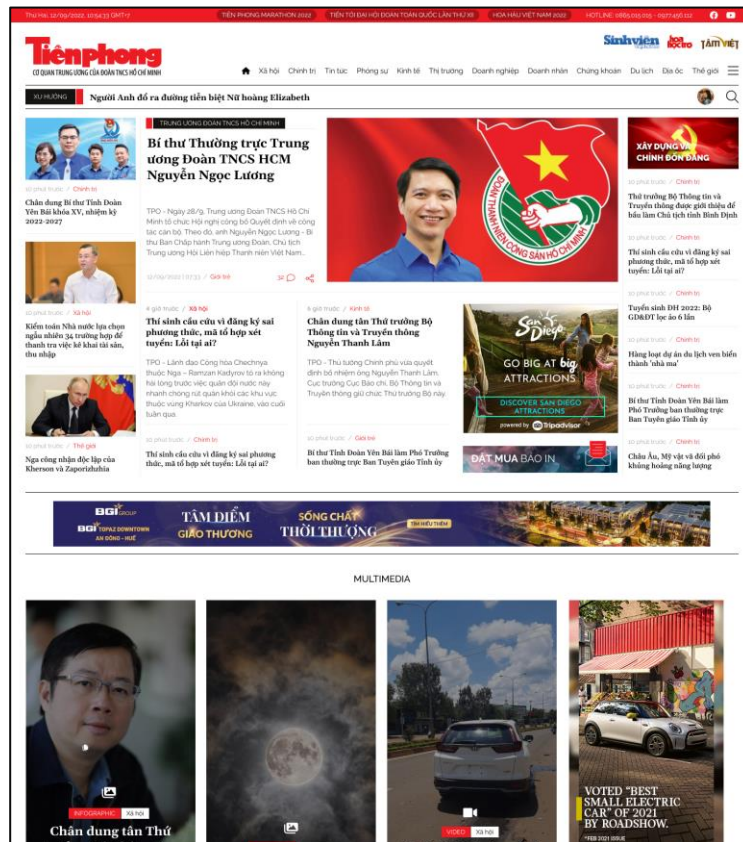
Thứ Hai, 12/09/2022, 10:54:33 GMT+7 TIỀN PHONG MARATHON 2022 TIẾN TỚI ĐẠI HỘI ĐOÀN TOÀN QUỐC LẦN THỨ XII HOA HẬU VIỆT NAM 2022 HOTLINE: 0865.015.015 - 0971.450.111

Tiền phong
CƠ QUAN TRUNG ƯƠNG CỦA ĐOÀN TNCS HỒ CHÍ MINH

Sinh viên Hoa Học Trò TÂM VIỆT

Xã hội Chính trị Tin tức Phóng sự Kinh tế Thị trường Doanh nghiệp Doanh nhân Chứng khoán Du lịch Địa ốc Thế giới

XU HƯỚNG Người Anh đổ ra đường tiễn biệt Nữ hoàng Elizabeth

10 phút trước / Chính trị
Chân dung Bí thư Tỉnh Đoàn Yên Bái khóa XV, nhiệm kỳ 2022-2027

10 phút trước / Xã hội
Kiểm toán Nhà nước lựa chọn ngẫu nhiên 34 trường hợp để thanh tra việc kê khai tài sản, thu nhập

10 phút trước / Thế giới
Nga công nhận độc lập của Kherson và Zaporizhzhia

TRUNG ƯƠNG ĐOÀN TNCS HỒ CHÍ MINH
Bí thư Thường trực Trung ương Đoàn TNCS HCM Nguyễn Ngọc Lương

TPO - Ngày 28/9, Trung ương Đoàn TNCS Hồ Chí Minh tổ chức Hội nghị công bố Quyết định về công tác cán bộ. Theo đó, anh Nguyễn Ngọc Lương - Bí thư Ban Chấp hành Trung ương Đoàn, Chủ tịch Trung ương Hội Liên hiệp Thanh niên Việt Nam...

12/09/2022 13:33 / Giới trẻ 32

ĐOÀN THANH NIÊN CỘNG SẢN HỒ CHÍ MINH

4 giờ trước / Xã hội
Thí sinh cầu cứu vì đăng ký sai phương thức, mã tổ hợp xét tuyển: Lỗi tại ai?

TPO - Lãnh đạo Cộng hòa Chechnya thuộc Nga – Ramzan Kadyrov tỏ ra không hài lòng trước việc quân đội nước này nhanh chóng rút quân khỏi các khu vực thuộc vùng Kharkov của Ukraine, vào cuối tuần qua.

10 phút trước / Chính trị
Thí sinh cầu cứu vì đăng ký sai phương thức, mã tổ hợp xét tuyển: Lỗi tại ai?

6 giờ trước / Kinh tế
Chân dung tân Thứ trưởng Bộ Thông tin và Truyền thông Nguyễn Thanh Lâm

TPO - Thủ tướng Chính phủ vừa quyết định bổ nhiệm ông Nguyễn Thanh Lâm, Cục trưởng Cục Báo chí, Bộ Thông tin và Truyền thông giữ chức Thứ trưởng Bộ này

10 phút trước / Giới trẻ
Bí thư Tỉnh Đoàn Yên Bái làm Phó Trưởng ban thường trực Ban Tuyên giáo Tỉnh ủy

San Diego
GO BIG AT big ATTRACTIONS
DISCOVER SAN DIEGO ATTRACTIONS
powered by Tripadvisor

ĐẶT MUA BÁO IN

XÂY DỰNG CHỈNH ĐỐN ĐẢNG

10 phút trước / Chính trị
Thứ trưởng Bộ Thông tin và Truyền thông được giới thiệu để bầu làm Chủ tịch tỉnh Bình Định

10 phút trước / Chính trị
Thí sinh cầu cứu vì đăng ký sai phương thức, mã tổ hợp xét tuyển: Lỗi tại ai?

10 phút trước / Chính trị
Tuyển sinh ĐH 2022: Bộ GD&ĐT lọc ảo 6 lần

10 phút trước / Chính trị
Hàng loạt dự án du lịch ven biển thành 'nhà ma'

10 phút trước / Chính trị
Bí thư Tỉnh Đoàn Yên Bái làm Phó Trưởng ban thường trực Ban Tuyên giáo Tỉnh ủy

10 phút trước / Chính trị
Châu Âu, Mỹ vật vã đối phó khủng hoảng năng lượng

BGI GROUP
BGI TOPAZ DOWNTOWN AN ĐÔNG - HUẾ
TÂM ĐIỂM GIAO THƯƠNG
SỐNG CHẤT THỜI THƯỢNG
TÌM HIỂU THÊM

MULTIMEDIA

INFOGRAPHIC Xã hội
Chân dung tân Thứ

VIDEO Xã hội

VOTED "BEST SMALL ELECTRIC CAR" OF 2021 BY ROADSHOW.
*FEB 2021 ISSUE